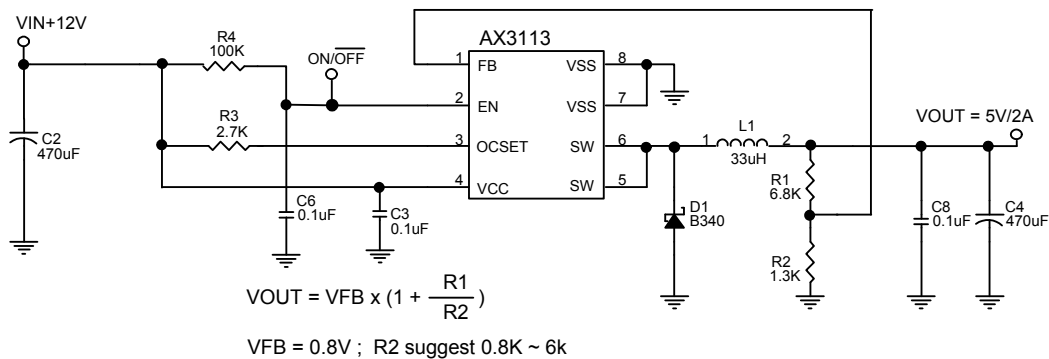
VIN+12V

R4
100K

ON/$\overline{OFF}$

AX3113

1 FB
2 EN
3 OCSET
4 VCC
8 VSS
7 VSS
6 SW
5 SW

C2
470uF

R3
2.7K

C6
0.1uF

C3
0.1uF

1 L1 2
33uH

D1
B340

R1
6.8K

R2
1.3K

VOUT = 5V/2A

C8
0.1uF

C4
470uF

VOUT = VFB x $(1 + \frac{R1}{R2})$

VFB = 0.8V ; R2 suggest 0.8K ~ 6k